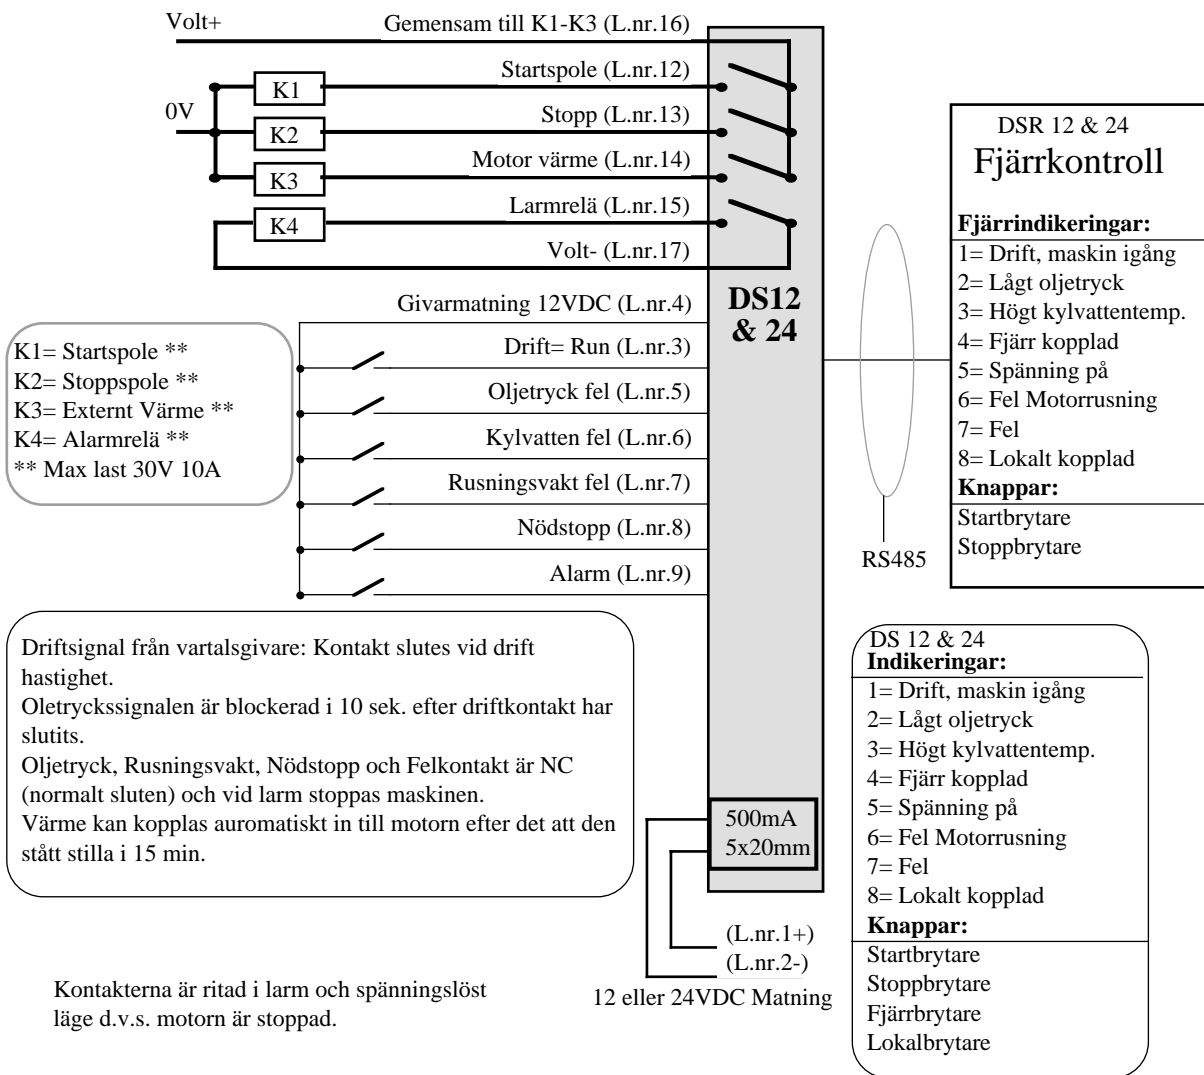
Volt+

Gemensam till K1-K3 (L.nr.16)

Startspole (L.nr.12)

0V

K1

K2

Stopp (L.nr.13)

K3

Motor värme (L.nr.14)

K4

Larmrelä (L.nr.15)

Volt- (L.nr.17)

DSR 12 & 24
Fjärrkontroll

**Fjärrindikeringar:**
1= Drift, maskin igång
2= Lågt oljetryck
3= Högt kylvattentemp.
4= Fjärr kopplad
5= Spänning på
6= Fel Motorrusning
7= Fel
8= Lokalt kopplad
**Knappar:**
Startbrytare
Stoppbrytare

Givarmatning 12VDC (L.nr.4)

DS12 & 24

K1= Startspole **
K2= Stoppspole **
K3= Externt Värme **
K4= Alarmrelä **
** Max last 30V 10A

Drift= Run (L.nr.3)

Oljetryck fel (L.nr.5)

Kylvatten fel (L.nr.6)

Rusningsvakt fel (L.nr.7)

Nödstopp (L.nr.8)

Alarm (L.nr.9)

RS485

Driftsignal från vartalsgivare: Kontakt slutes vid drift hastighet.
Oletryckssignalen är blockerad i 10 sek. efter driftkontakt har slutits.
Oljetryck, Rusningsvakt, Nödstopp och Felkontakt är NC (normalt sluten) och vid larm stoppas maskinen.
Värme kan kopplas auromatiskt in till motorn efter det att den stått stilla i 15 min.

500mA
5x20mm

DS 12 & 24
**Indikeringar:**
1= Drift, maskin igång
2= Lågt oljetryck
3= Högt kylvattentemp.
4= Fjärr kopplad
5= Spänning på
6= Fel Motorrusning
7= Fel
8= Lokalt kopplad
**Knappar:**
Startbrytare
Stoppbrytare
Fjärrbrytare
Lokalbrytare

(L.nr.1+)
(L.nr.2-)
12 eller 24VDC Matning

Kontakterna är ritad i larm och spänningslöst läge d.v.s. motorn är stoppad.